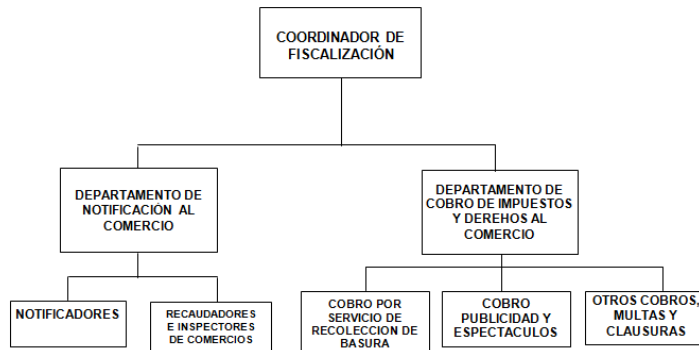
COORDINADOR DE FISCALIZACIÓN

DEPARTAMENTO DE NOTIFICACION AL COMERCIO

DEPARTAMENTO DE COBRO DE IMPUESTOS Y DEREHOS AL COMERCIO

NOTIFICADORES

RECAUDADORES E INSPECTORES DE COMERCIOS

COBRO POR SERVICIO DE RECOLECCION DE BASURA

COBRO PUBLICIDAD Y ESPECTACULOS

OTROS COBROS, MULTAS Y CLAUSURAS